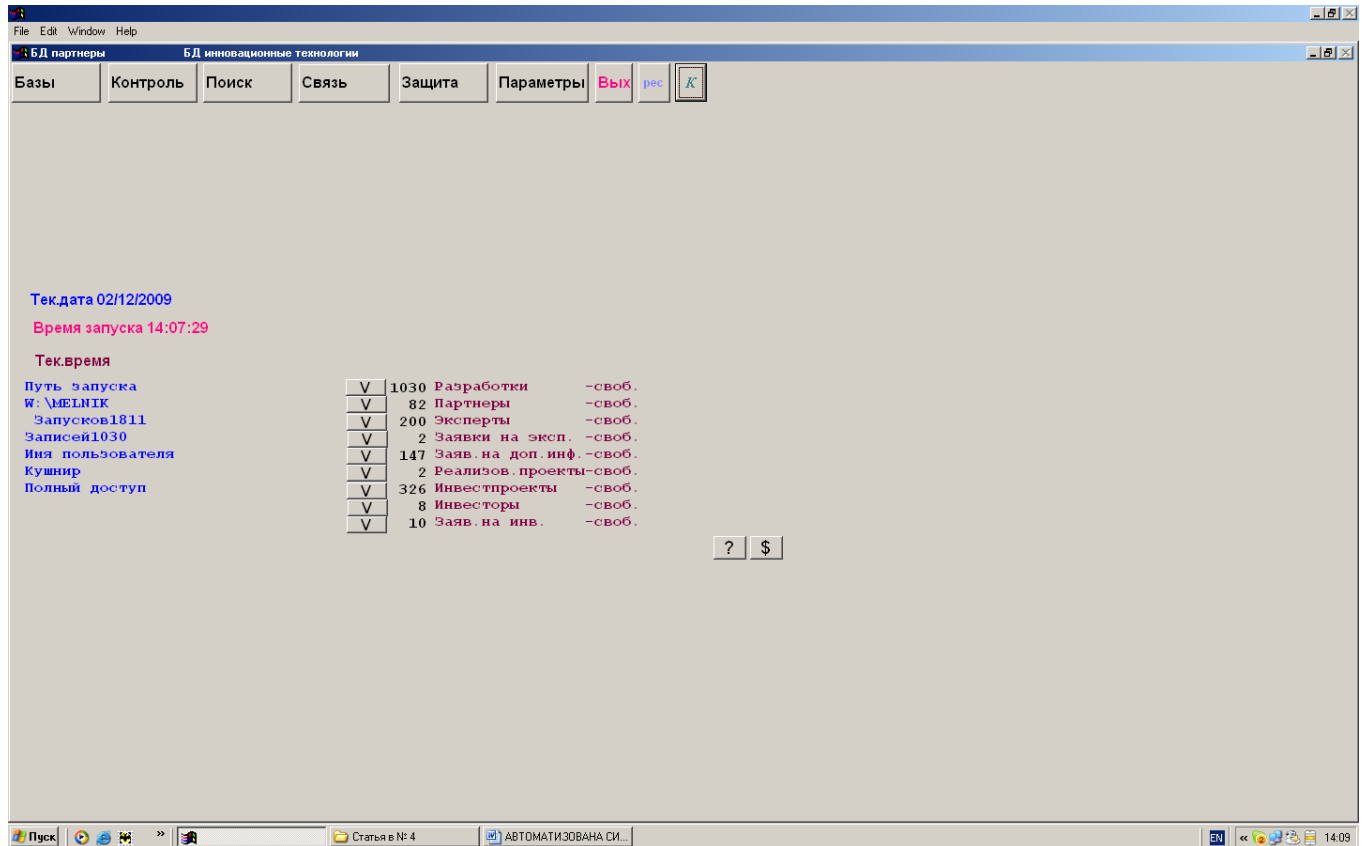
File Edit Window Help

БД партнеры БД инновационные технологии

Базы | Контроль | Поиск | Связь | Защита | Параметры | Вых | рес | K

Тек.дата 02/12/2009

Время запуска 14:07:29

Тек.время

Путь запуска
W:\MELNIK
Запусков1811
Записей1030
Имя пользователя
Кушнир
Полный доступ

| | | | |
|---|---|---|---|
| V | 1030 | Разработки | -своб. |
| V | 82 | Партнеры | -своб. |
| V | 200 | Эксперты | -своб. |
| V | 2 | Заявки на эксп. | -своб. |
| V | 147 | Заяв.на доп.инф. | -своб. |
| V | 2 | Реализов.проекты | -своб. |
| V | 326 | Инвестпроекты | -своб. |
| V | 8 | Инвесторы | -своб. |
| V | 10 | Заяв.на инв. | -своб. |

? $

Пуск | Статья в № 4 | АВТОМАТИЗОВАНА СИ... | EN | 14:09